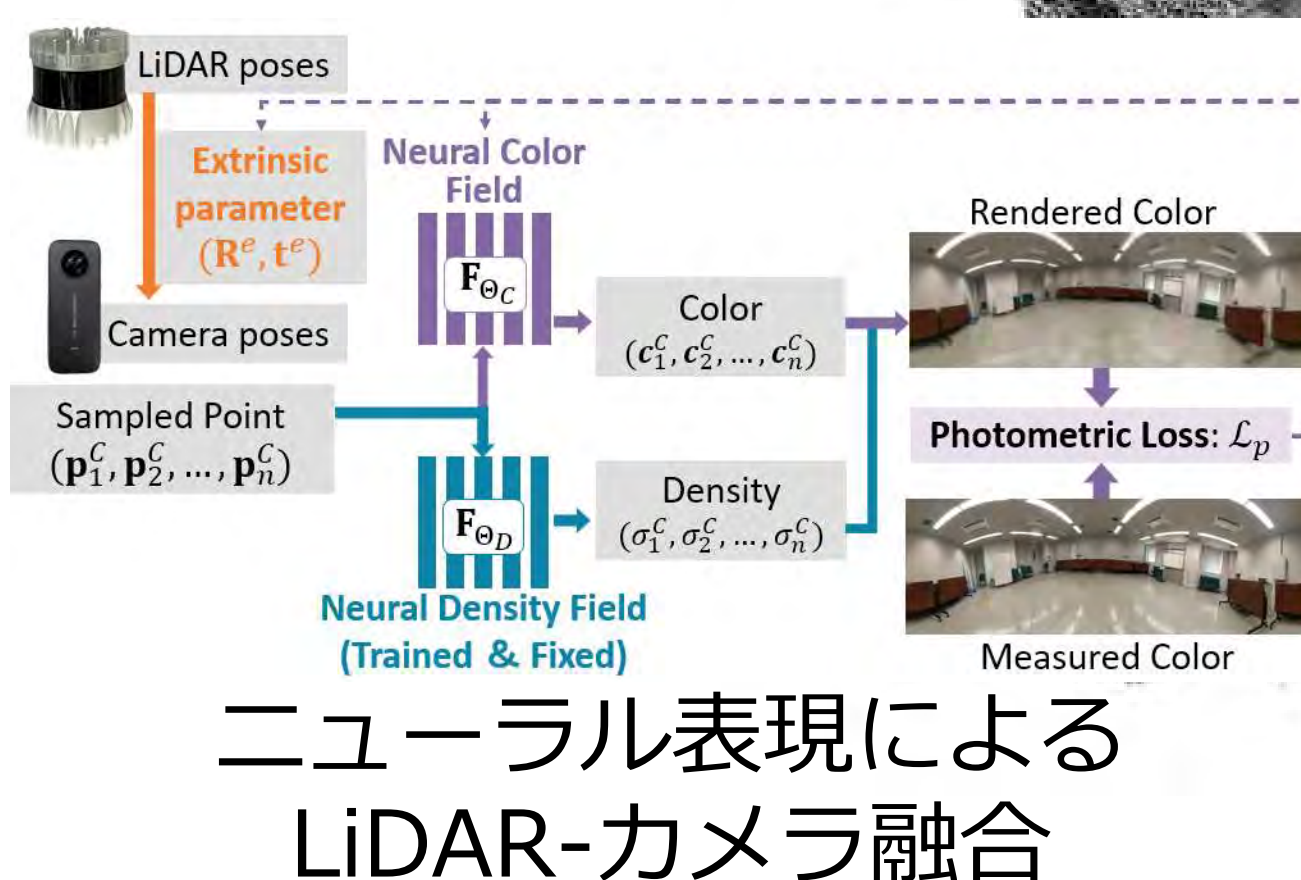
LiDAR poses

Extrinsic parameter $(\mathbf{R}^e, \mathbf{t}^e)$

Neural Color Field

$\mathbf{F}_{\Theta_C}$

Rendered Color

Camera poses

Color $(\boldsymbol{c}_1^C, \boldsymbol{c}_2^C, \dots, \boldsymbol{c}_n^C)$

Sampled Point $(\mathbf{p}_1^C, \mathbf{p}_2^C, \dots, \mathbf{p}_n^C)$

Photometric Loss: $\mathcal{L}_p$

$\mathbf{F}_{\Theta_D}$

Density $(\sigma_1^C, \sigma_2^C, \dots, \sigma_n^C)$

Neural Density Field (Trained & Fixed)

Measured Color

ニューラル表現による LiDAR-カメラ融合